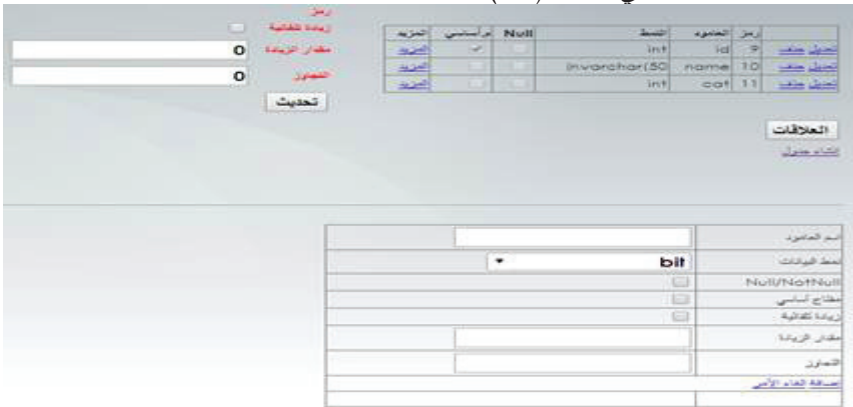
رمز
زيادة تلقائية
مقدار الزيادة o
التجاوز o
تحديث

| المزيد | مفتاح أساسي | Null | النمط | العامود | رمز | |
|---|---|---|---|---|---|---|
| المزيد | ✓ | | int | id | 9 | تعديل حذف |
| المزيد | | | nvarchar(50 | name | 10 | تعديل حذف |
| المزيد | | | int | cat | 11 | تعديل حذف |

العلاقات
إنشاء جدول

| اسم العامود | |
|---|---|
| نمط البيانات | bit |
| Null/NotNull | |
| مفتاح أساسي | |
| زيادة تلقائية | |
| مقدار الزيادة | |
| التجاوز | |
| إضافة إلغاء الأمر | |